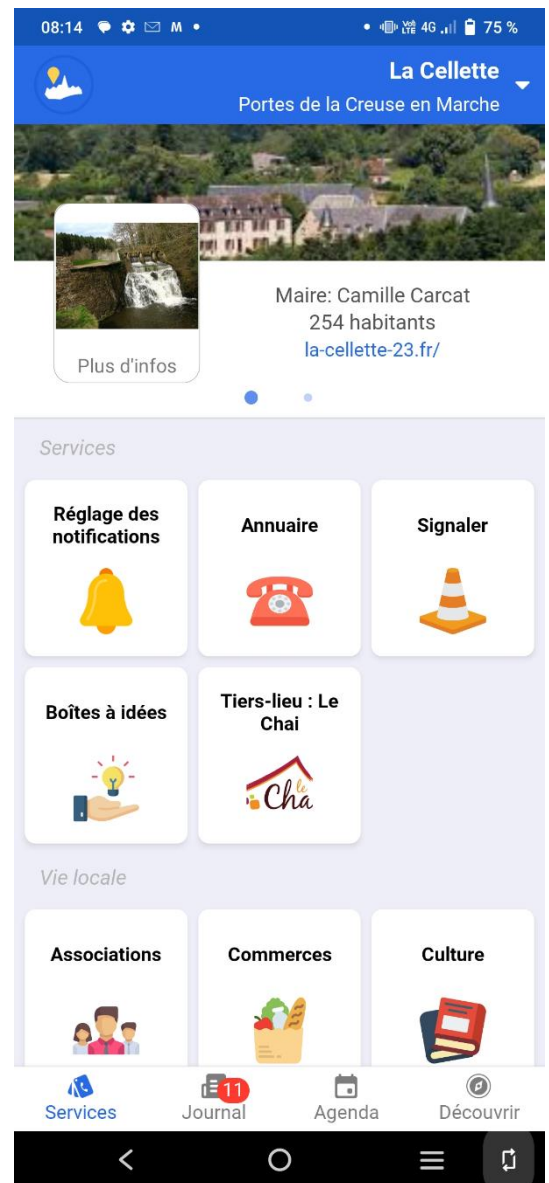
08:14 M • 4G 75 %

La Cellette
Portes de la Creuse en Marche

Plus d'infos

Maire: Camille Carcat
254 habitants
la-cellette-23.fr/

Services

Réglage des notifications

Annuaire

Signaler

Boîtes à idées

Tiers-lieu : Le Chai

le Chai

Vie locale

Associations

Commerces

Culture

Services

11
Journal

Agenda

Découvrir